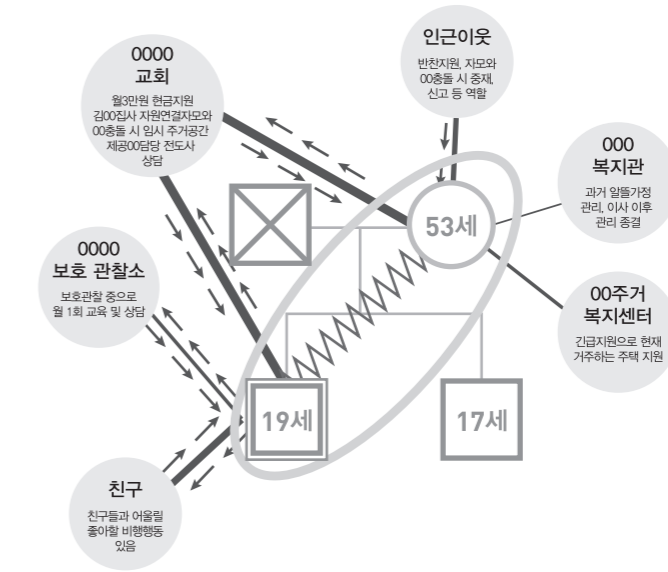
0000
교회
월3만원 현금지원
김00집사 자원연결자모와
00충돌 시 임시 주거공간
제공00담당 전도사
상담

인근이웃
반찬지원, 자모와
00충돌 시 중재,
신고 등 역할

000
복지관
과거 알뜰가정
관리, 이사 이후
관리 종결

0000
보호 관찰소
보호관찰 중으로
월 1회 교육 및 상담

53세

00주거
복지센터
긴급지원으로 현재
거주하는 주택 지원

19세

17세

친구
친구들과 어울릴
좋아할 비행행동
있음